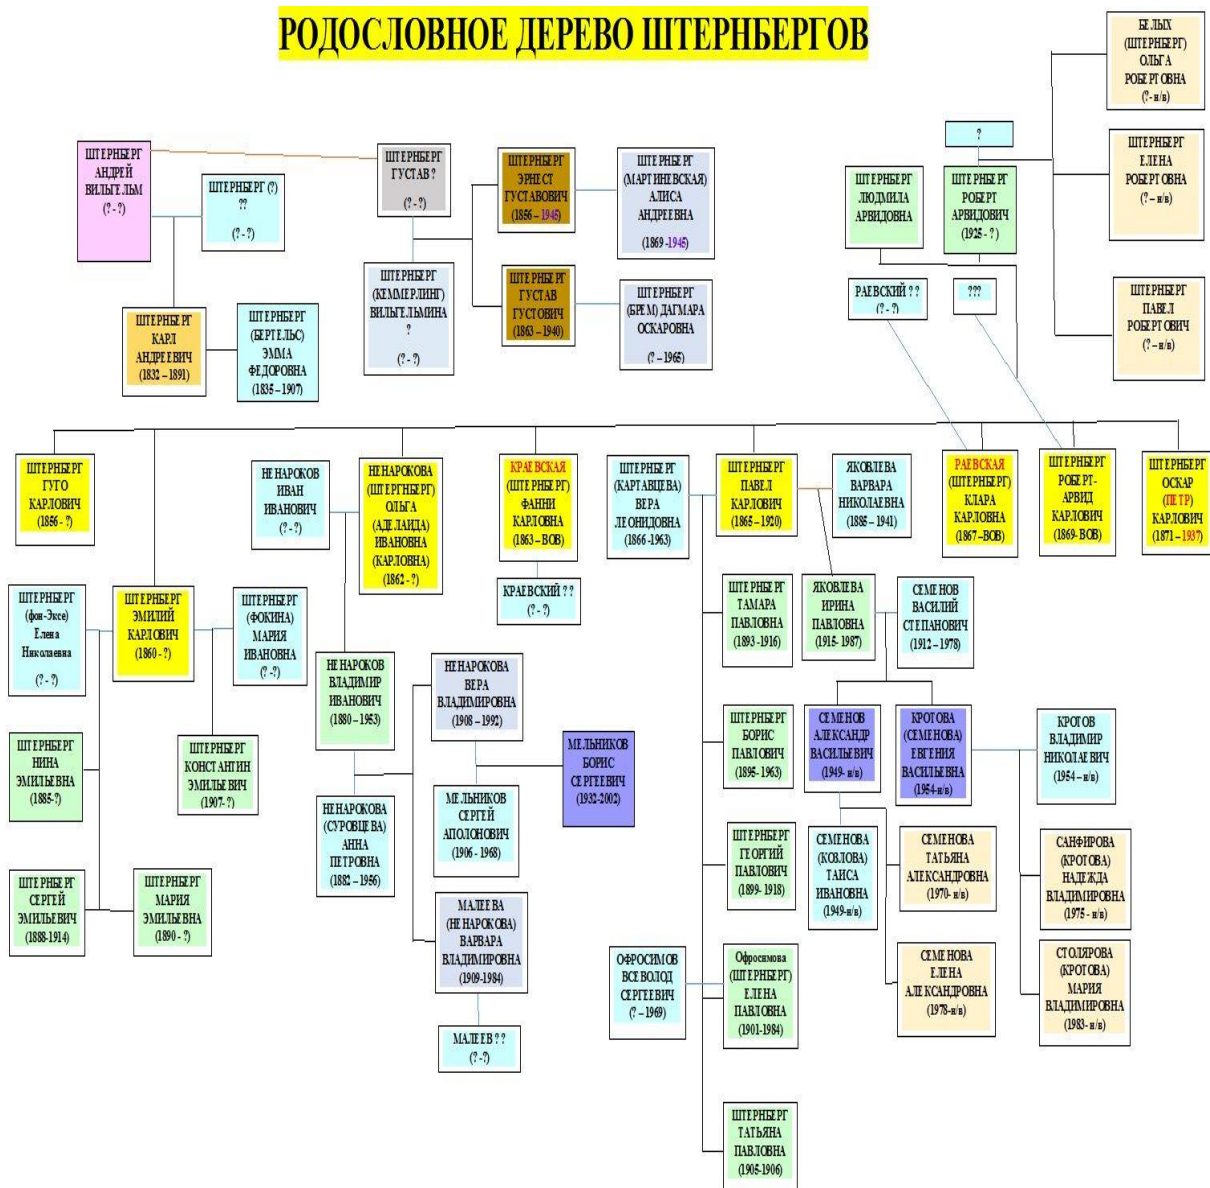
РОДОСЛОВНОЕ ДЕРЕВО ШТЕРНБЕРГОВ

ШТЕРНБЕРГ АНДРЕЙ ВИЛЬГЕЛЬМ (? - ?)

ШТЕРНБЕРГ (?) ?? (? - ?)

ШТЕРНБЕРГ ГУСТАВ ? (? - ?)

ШТЕРНБЕРГ ЭРНЕСТ ГУСТАВОВИЧ (1856 – 1945)

ШТЕРНБЕРГ (МАРТИНЕВСКАЯ) АЛИСА АНДРЕЕВНА (1869 -1945)

ШТЕРНБЕРГ ГУСТАВ ГУСТОВИЧ (1863 – 1940)

ШТЕРНБЕРГ (БРЕМ) ДАГМАРА ОСКАРОВНА (? – 1965)

ШТЕРНБЕРГ (КЕММЕРЛИНГ) ВИЛЬГЕЛЬМИНА ? (? - ?)

ШТЕРНБЕРГ КАРЛ АНДРЕЕВИЧ (1832 – 1891)

ШТЕРНБЕРГ (БЕРТЕЛЬС) ЭММА ФЕДОРОВНА (1835 – 1907)

БЕЛЫХ (ШТЕРНБЕРГ) ОЛЬГА РОБЕРТОВНА (? - н/в)

?

ШТЕРНБЕРГ ЕЛЕНА РОБЕРТОВНА (? – н/в)

ШТЕРНБЕРГ ЛЮДМИЛА АРВИДОВНА

ШТЕРНБЕРГ РОБЕРТ АРВИДОВИЧ (1925 - ?)

РАЕВСКИЙ ? ? (? - ?)

???

ШТЕРНБЕРГ ПАВЕЛ РОБЕРТОВИЧ (? – н/в)

ШТЕРНБЕРГ ГУГО КАРЛОВИЧ (1856 - ?)

НЕНАРОКОВ ИВАН ИВАНОВИЧ (? - ?)

НЕНАРОКОВА (ШТЕРНБЕРГ) ОЛЬГА (АДЕЛАИДА) ИВАНОВНА (КАРЛОВНА) (1862 - ?)

КРАЕВСКАЯ (ШТЕРНБЕРГ) ФАННИ КАРЛОВНА (1863 – ВОВ)

ШТЕРНБЕРГ (КАРТАВЦЕВА) ВЕРА ЛЕОНИДОВНА (1866-1963)

ШТЕРНБЕРГ ПАВЕЛ КАРЛОВИЧ (1865 – 1920)

ЯКОВЛЕВА ВАРВАРА НИКОЛАЕВНА (1885 – 1941)

РАЕВСКАЯ (ШТЕРНБЕРГ) КЛАРА КАРЛОВНА (1867 –ВОВ)

ШТЕРНБЕРГ РОБЕРТ-АРВИД КАРЛОВИЧ (1869- ВОВ)

ШТЕРНБЕРГ ОСКАР (ПЕТР) КАРЛОВИЧ (1871 – 1937)

КРАЕВСКИЙ ? ? (? - ?)

ШТЕРНБЕРГ (фон-Эксе) Елена Николаевна (? - ?)

ШТЕРНБЕРГ ЭМИЛИЙ КАРЛОВИЧ (1860 - ?)

ШТЕРНБЕРГ (ФОКИНА) МАРИЯ ИВАНОВНА (? - ?)

ШТЕРНБЕРГ ТАМАРА ПАВЛОВНА (1893 -1916)

ЯКОВЛЕВА ИРИНА ПАВЛОВНА (1915- 1987)

СЕМЕНОВ ВАСИЛИЙ СТЕПАНОВИЧ (1912 – 1978)

НЕНАРОКОВ ВЛАДИМИР ИВАНОВИЧ (1880 – 1953)

НЕНАРОКОВА ВЕРА ВЛАДИМИРОВНА (1908 – 1992)

ШТЕРНБЕРГ НИНА ЭМИЛЬЕВНА (1885-?)

ШТЕРНБЕРГ КОНСТАНТИН ЭМИЛЬЕВИЧ (1907- ?)

МЕЛЬНИКОВ БОРИС СЕРГЕЕВИЧ (1932-2002)

ШТЕРНБЕРГ БОРИС ПАВЛОВИЧ (1895 - 1963)

СЕМЕНОВ АЛЕКСАНДР ВАСИЛЬЕВИЧ (1949 - н/в)

КРОТОВА (СЕМЕНОВА) ЕВГЕНИЯ ВАСИЛЬЕВНА (1954-н/в)

КРОТОВ ВЛАДИМИР НИКОЛАЕВИЧ (1954 – н/в)

НЕНАРОКОВА (СУРОВЦЕВА) АННА ПЕТРОВНА (1882 – 1956)

МЕЛЬНИКОВ СЕРГЕЙ АПОЛОНОВИЧ (1906 - 1968)

СЕМЕНОВА (КОЗЛОВА) ТАИСА ИВАНОВНА (1949-н/в)

СЕМЕНОВА ТАТЬЯНА АЛЕКСАНДРОВНА (1970- н/в)

САНФИРОВА (КРОТОВА) НАДЕЖДА ВЛАДИМИРОВНА (1975 - н/в)

ШТЕРНБЕРГ ГЕОРГИЙ ПАВЛОВИЧ (1899- 1918)

ШТЕРНБЕРГ СЕРГЕЙ ЭМИЛЬЕВИЧ (1888-1914)

ШТЕРНБЕРГ МАРИЯ ЭМИЛЬЕВНА (1890 - ?)

МАЛЕЕВА (НЕНАРОКОВА) ВАРВАРА ВЛАДИМИРОВНА (1909-1984)

ОФРОСИМОВ ВСЕВОЛОД СЕРГЕЕВИЧ (? – 1969)

Офросимова (ШТЕРНБЕРГ) ЕЛЕНА ПАВЛОВНА (1901-1984)

СЕМЕНОВА ЕЛЕНА АЛЕКСАНДРОВНА (1978-н/в)

СТОЛЯРОВА (КРОТОВА) МАРИЯ ВЛАДИМИРОВНА (1983 - н/в)

МАЛЕЕВ ? ? (? - ?)

ШТЕРНБЕРГ ТАТЬЯНА ПАВЛОВНА (1905-1906)